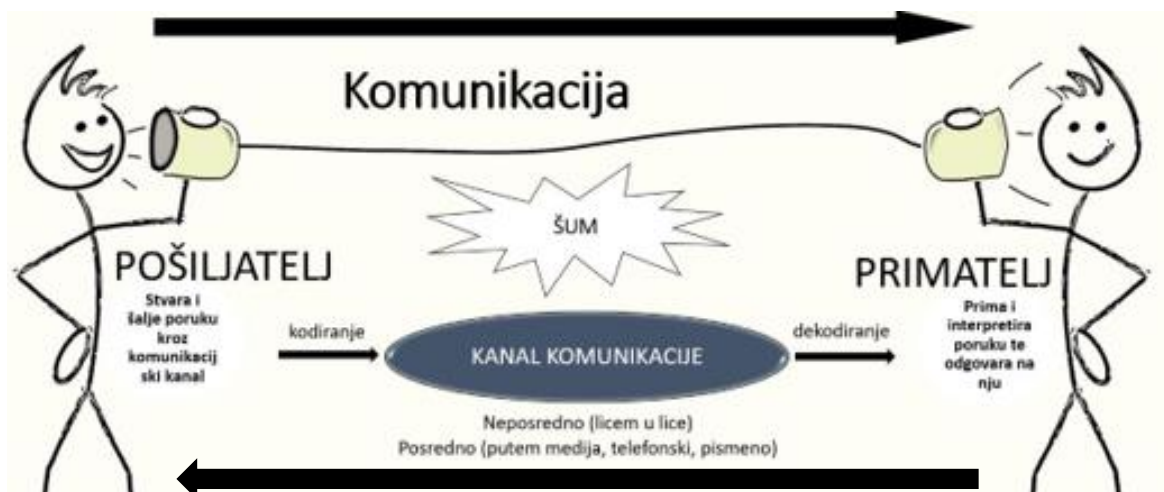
Komunikacija

ŠUM

POŠILJATELJ

Stvara i šalje poruku kroz komunikacijski kanal

kodiranje

KANAL KOMUNIKACIJE

dekodiranje

PRIMATELJ

Prima i interpretira poruku te odgovara na nju

Neposredno (licem u lice)
Posredno (putem medija, telefonski, pismeno)